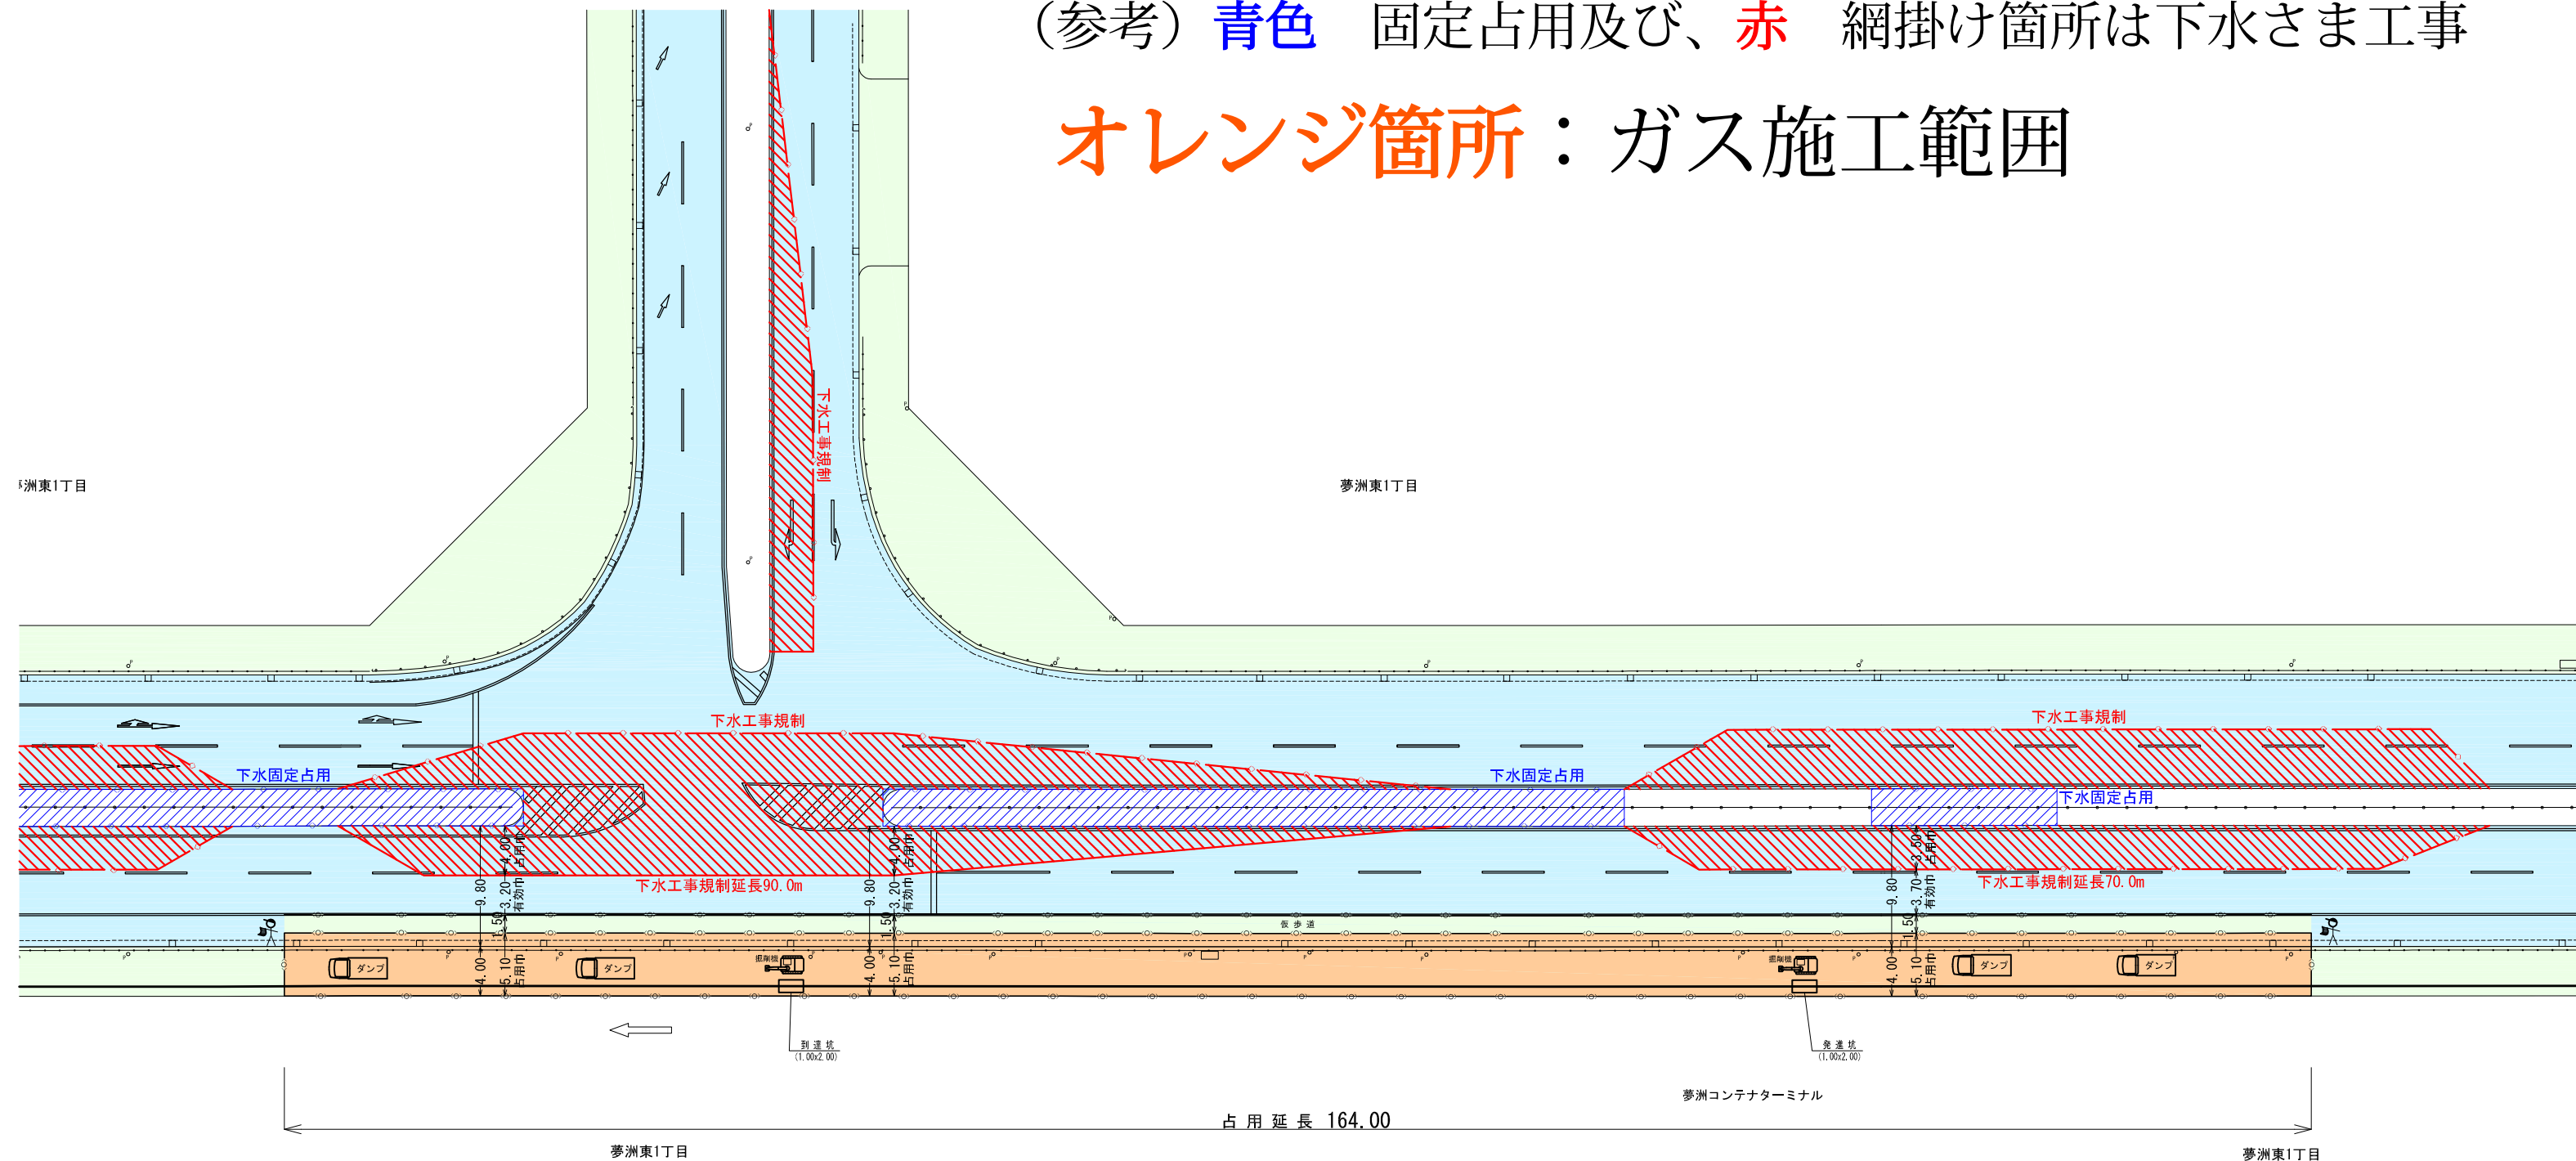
（参考）青色　固定占用及び、赤　網掛け箇所は下水さま工事

オレンジ箇所：ガス施工範囲

洲東1丁目

夢洲東1丁目

下水工事規制

下水工事規制

下水工事規制

下水固定占用

下水固定占用

下水固定占用

下水工事規制延長90.0m

下水工事規制延長70.0m

9.80

3.20 有効巾

4.00 占用巾

1.50

4.00

5.10 占用巾

9.80

3.20 有効巾

4.00 占用巾

1.50

4.00

5.10 占用巾

9.80

3.70 有効巾

3.50 占用巾

1.50

4.00

5.10 占用巾

仮歩道

ダンプ

ダンプ

掘削機

掘削機

ダンプ

ダンプ

到達坑 (1.00x2.00)

発進坑 (1.00x2.00)

夢洲コンテナターミナル

占用延長 164.00

夢洲東1丁目

夢洲東1丁目